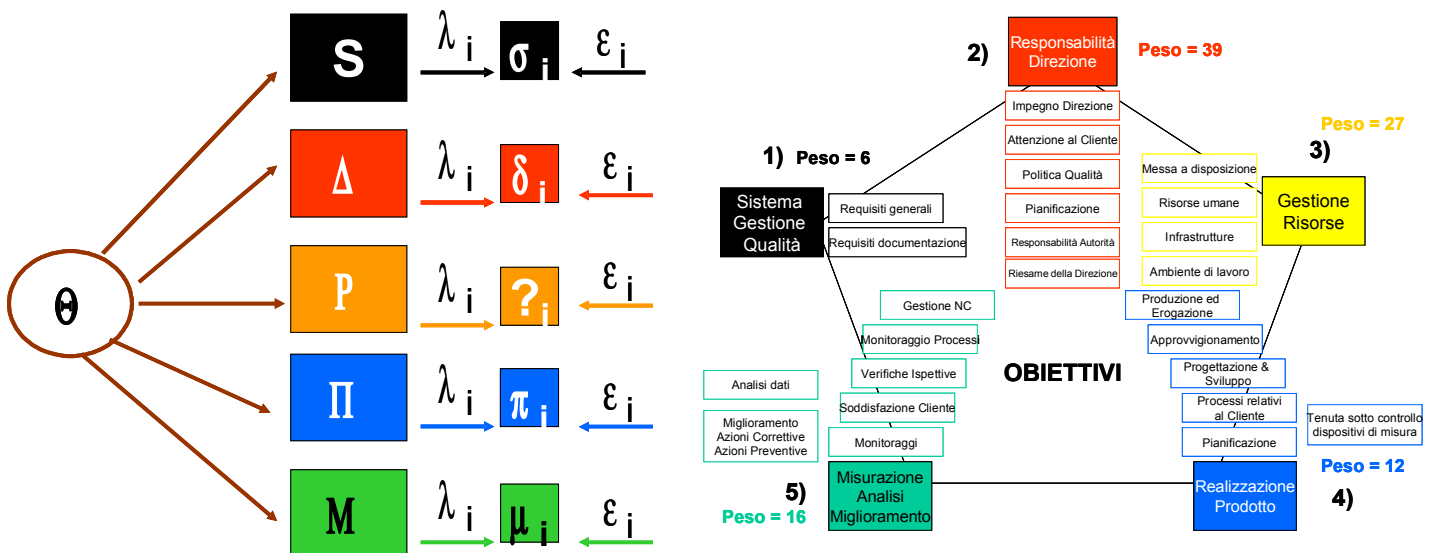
$\Theta$

S $\lambda_i$ $\sigma_i$ $\varepsilon_i$

$\Delta$ $\lambda_i$ $\delta_i$ $\varepsilon_i$

P $\lambda_i$ $?_i$ $\varepsilon_i$

$\Pi$ $\lambda_i$ $\pi_i$ $\varepsilon_i$

M $\lambda_i$ $\mu_i$ $\varepsilon_i$

2) Responsabilità Direzione Peso = 39

Impegno Direzione
Attenzione al Cliente
Politica Qualità
Pianificazione
Responsabilità Autorità
Riesame della Direzione

Peso = 27
3) Gestione Risorse

Messa a disposizione
Risorse umane
Infrastrutture
Ambiente di lavoro

1) Peso = 6
Sistema Gestione Qualità

Requisiti generali
Requisiti documentazione

Produzione ed Erogazione
Approvvigionamento
Progettazione & Sviluppo
Processi relativi al Cliente
Pianificazione
Tenuta sotto controllo dispositivi di misura

OBIETTIVI

Gestione NC
Monitoraggio Processi
Verifiche Ispettive
Soddisfazione Cliente
Monitoraggi
Analisi dati
Miglioramento Azioni Correttive Azioni Preventive

5) Peso = 16
Misurazione Analisi Miglioramento

Peso = 12
Realizzazione Prodotto 4)